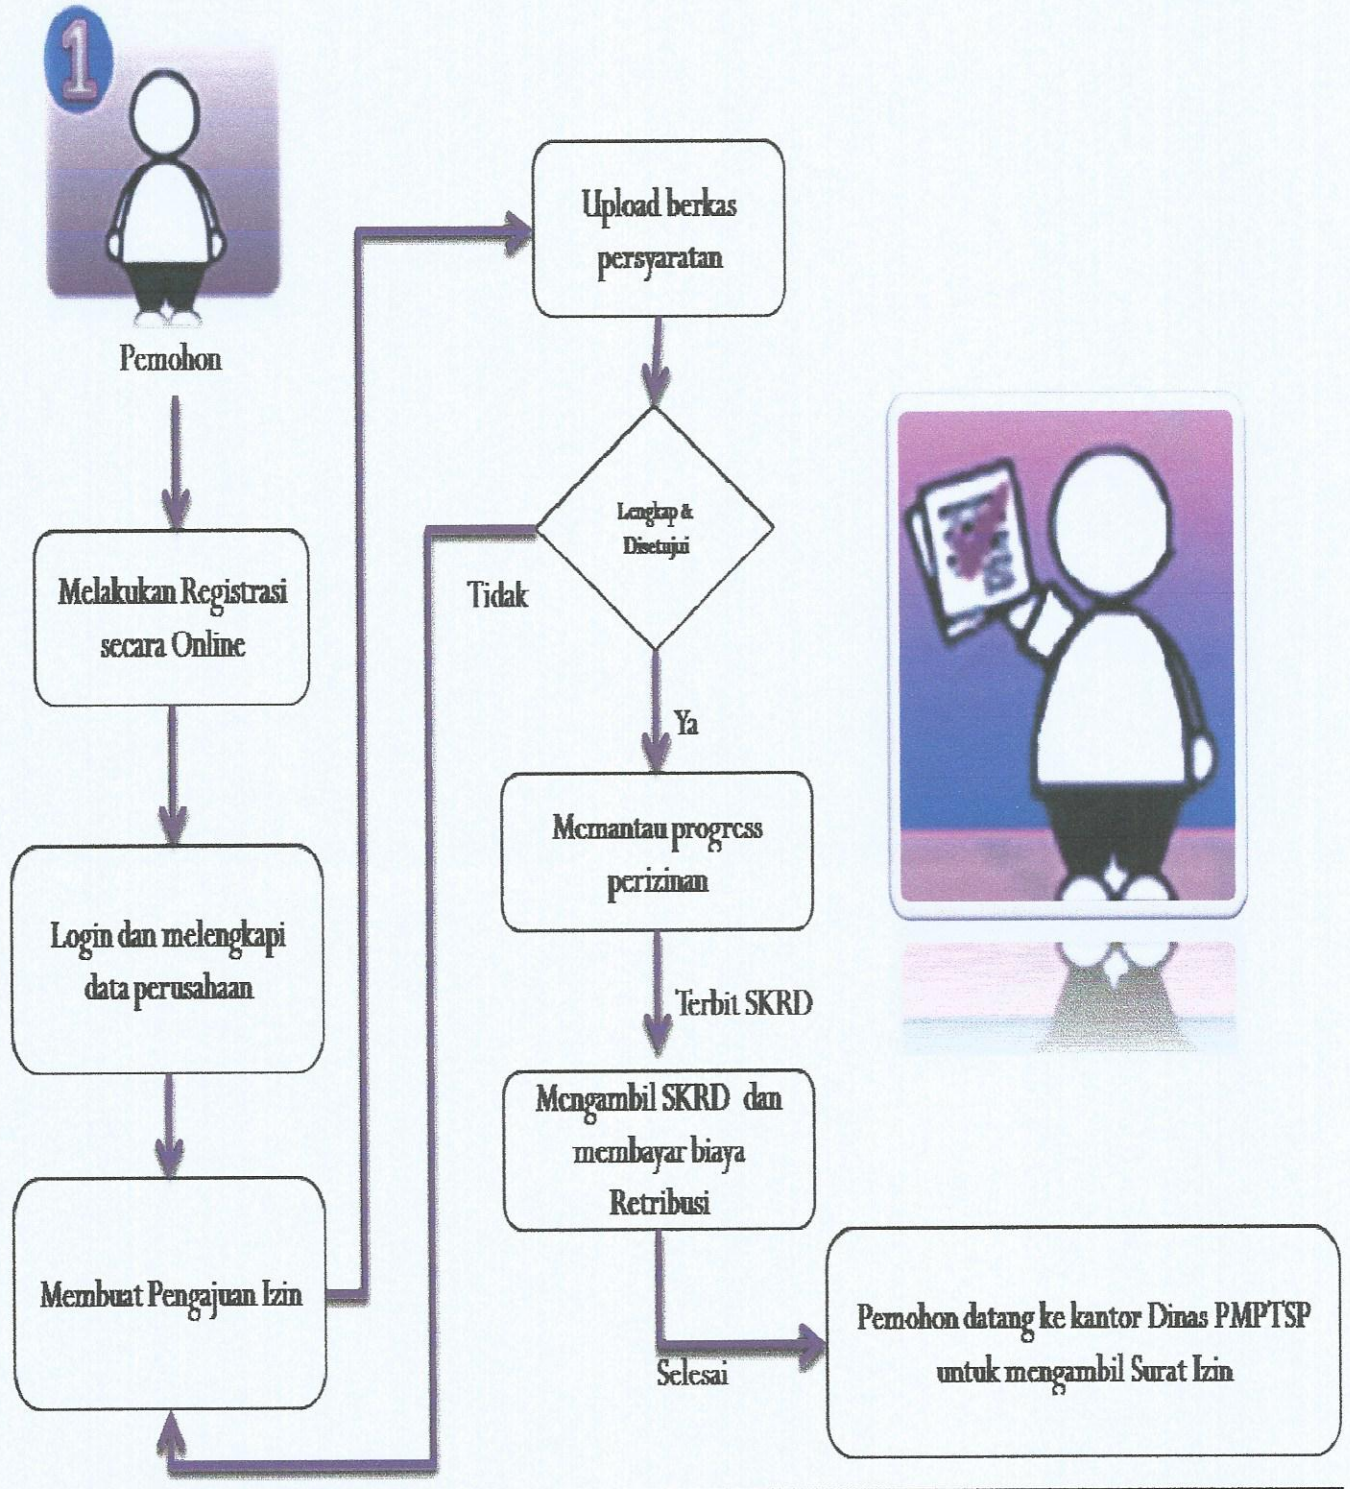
1

Pemohon

Melakukan Registrasi secara Online

Login dan melengkapi data perusahaan

Membuat Pengajuan Izin

Upload berkas persyaratan

Lengkap & Disetujui

Tidak

Ya

Memantau progress perizinan

Terbit SKRD

Mengambil SKRD dan membayar biaya Retribusi

Selesai

Pemohon datang ke kantor Dinas PMPTSP untuk mengambil Surat Izin